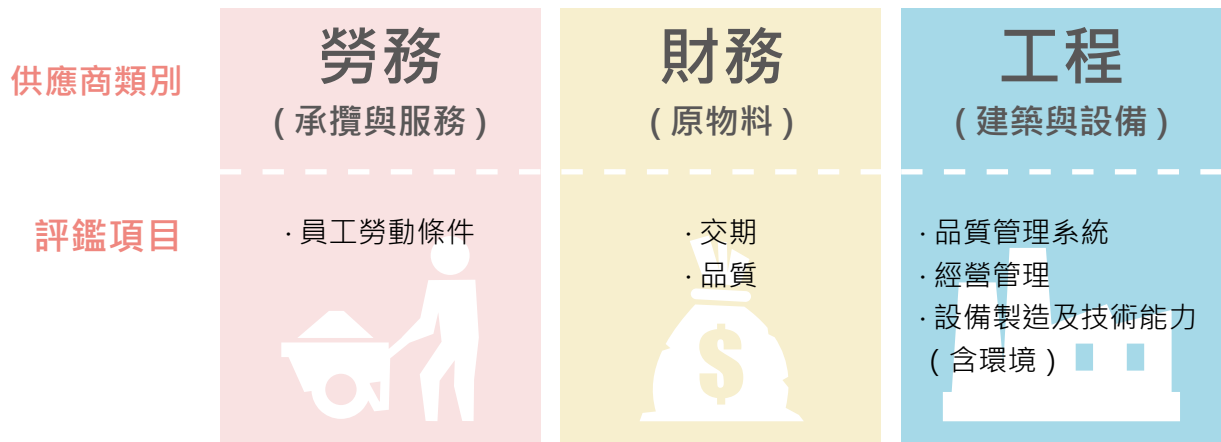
| 供應商類別 | 勞務 (承攬與服務) | 財務 (原物料) | 工程 (建築與設備) |
|---|---|---|---|
| 評鑑項目 | · 員工勞動條件 | · 交期<br>· 品質 | · 品質管理系統<br>· 經營管理<br>· 設備製造及技術能力 (含環境) |